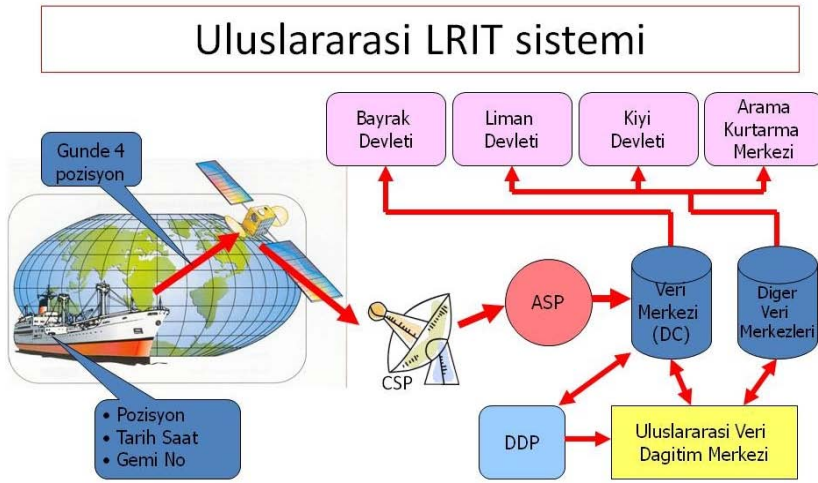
Uluslararasi LRIT sistemi

Bayrak Devleti

Liman Devleti

Kiyi Devleti

Arama Kurtarma Merkezi

Gunde 4 pozisyon

ASP

Veri Merkezi (DC)

Diger Veri Merkezleri

CSP

• Pozisyon
• Tarih Saat
• Gemi No

DDP

Uluslararasi Veri Dagitim Merkezi